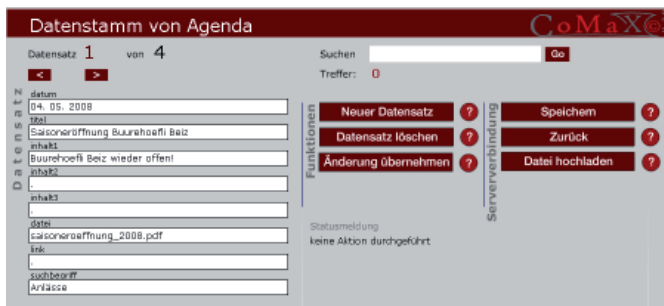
Datenstamm von Agenda

CoMaXe

Datensatz 1 von 4

< >

Suchen Go

Treffer: 0

Datensatz

datum
04. 05. 2008

titel
Saisoneröffnung Buurehoefli Beiz

inhalt1
Buurehoefli Beiz wieder offen!

inhalt2
.

inhalt3
.

datei
saisoneroeffnung_2008.pdf

link
.

suchbegriff
Anlässe

Funktionen

Neuer Datensatz ?

Datensatz löschen ?

Änderung übernehmen ?

Serververbindung

Speichern ?

Zurück ?

Datei hochladen ?

Statusmeldung
keine Aktion durchgeführt